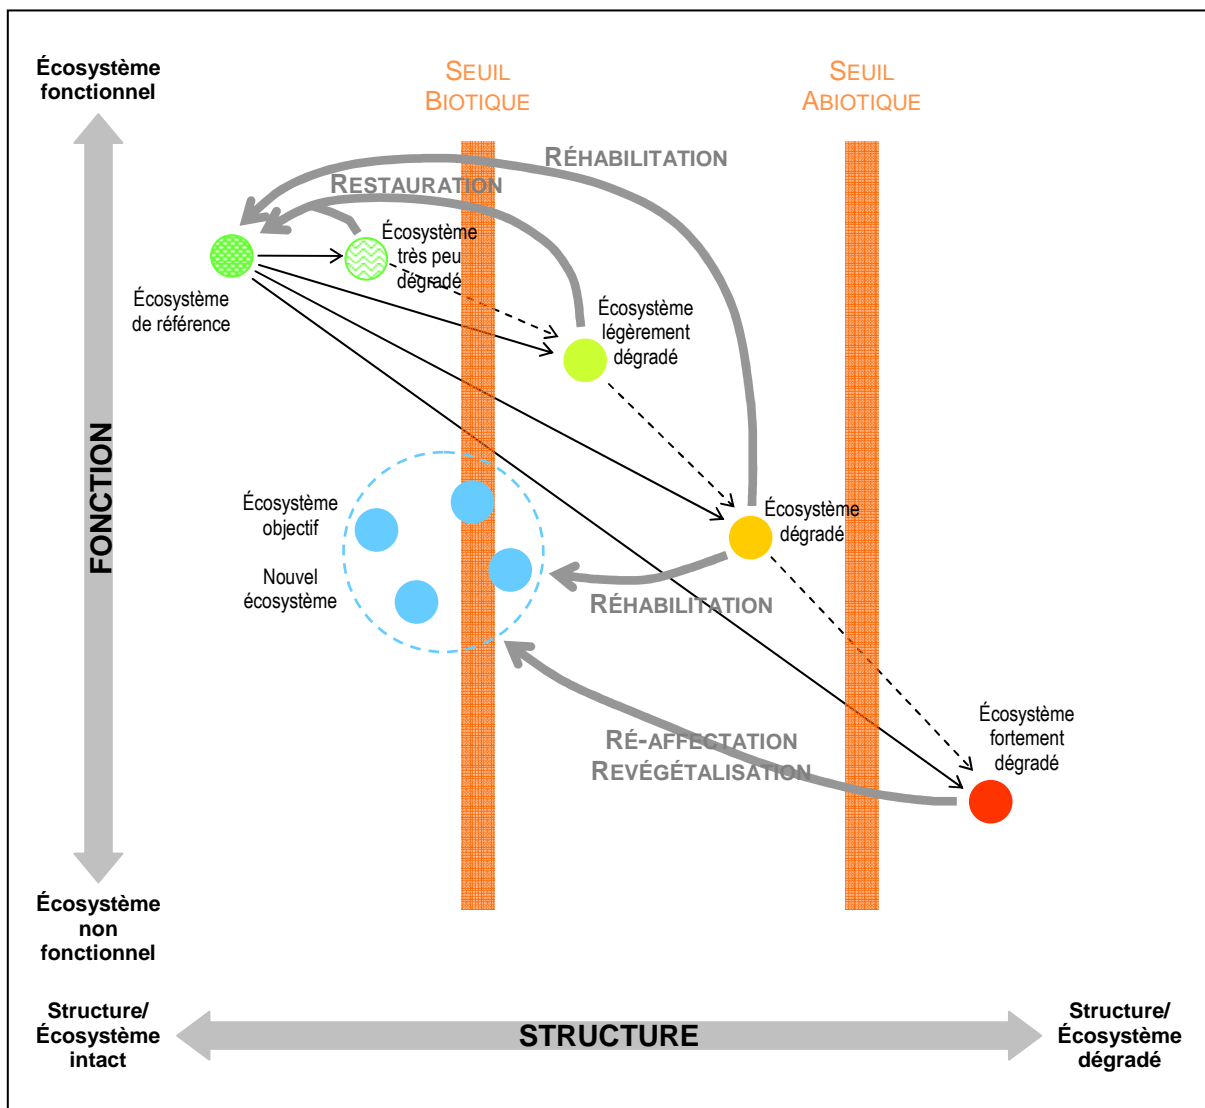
Écosystème fonctionnel

SEUIL BIOTIQUE

SEUIL ABIOTIQUE

RÉHABILITATION

RESTAURATION

Écosystème très peu dégradé

Écosystème de référence

Écosystème légèrement dégradé

FONCTION

Écosystème objectif

Nouvel écosystème

Écosystème dégradé

RÉHABILITATION

RÉ-AFFECTATION
REVÉGÉTALISATION

Écosystème fortement dégradé

Écosystème non fonctionnel

Structure/ Écosystème intact

STRUCTURE

Structure/ Écosystème dégradé